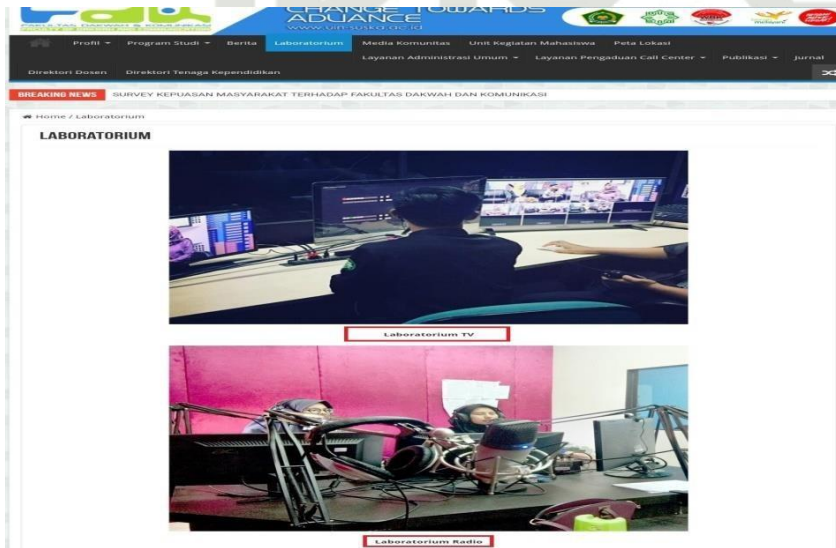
FAKULTAS DAKWAH & KOMUNIKASI

CHANGE TOWARDS ADUANCE
www.uin-suska.ac.id

Profil ▾ Program Studi ▾ Berita Laboratorium Media Komunitas Unit Kegiatan Mahasiswa Peta Lokasi Layanan Administrasi Umum ▾ Layanan Pengaduan Call Center ▾ Publikasi ▾ Jurnal Direktori Dosen Direktori Tenaga Kependidikan

BREAKING NEWS SURVEY KEPUASAN MASYARAKAT TERHADAP FAKULTAS DAKWAH DAN KOMUNIKASI

Home / Laboratorium

LABORATORIUM

Laboratorium TV

Laboratorium Radio